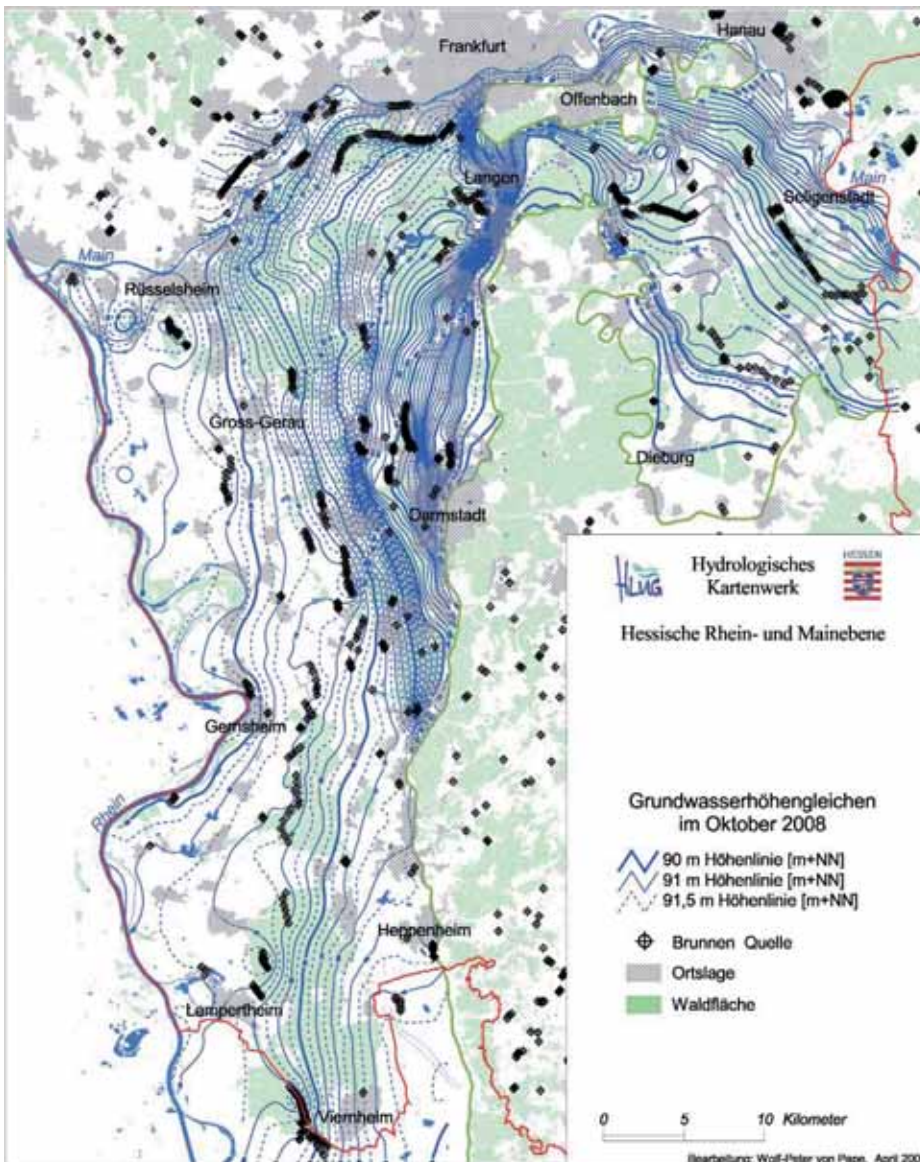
Frankfurt
Hanau
Offenbach
Main
Langen
Seligenstadt
Main
Rüsselsheim
Gross-Gerau
Dieburg
Darmstadt
HLUG
Hydrologisches Kartenwerk
HESSEN
Hessische Rhein- und Mainebene
Gernsheim
Rhein
Grundwasserhöhengleichen im Oktober 2008
90 m Höhenlinie [m+NN]
91 m Höhenlinie [m+NN]
91,5 m Höhenlinie [m+NN]
Brunnen Quelle
Ortslage
Waldfläche
Heppenheim
Lampertheim
Viernheim
0 5 10 Kilometer
Bearbeitung: Wolf-Peter von Pape, April 200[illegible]